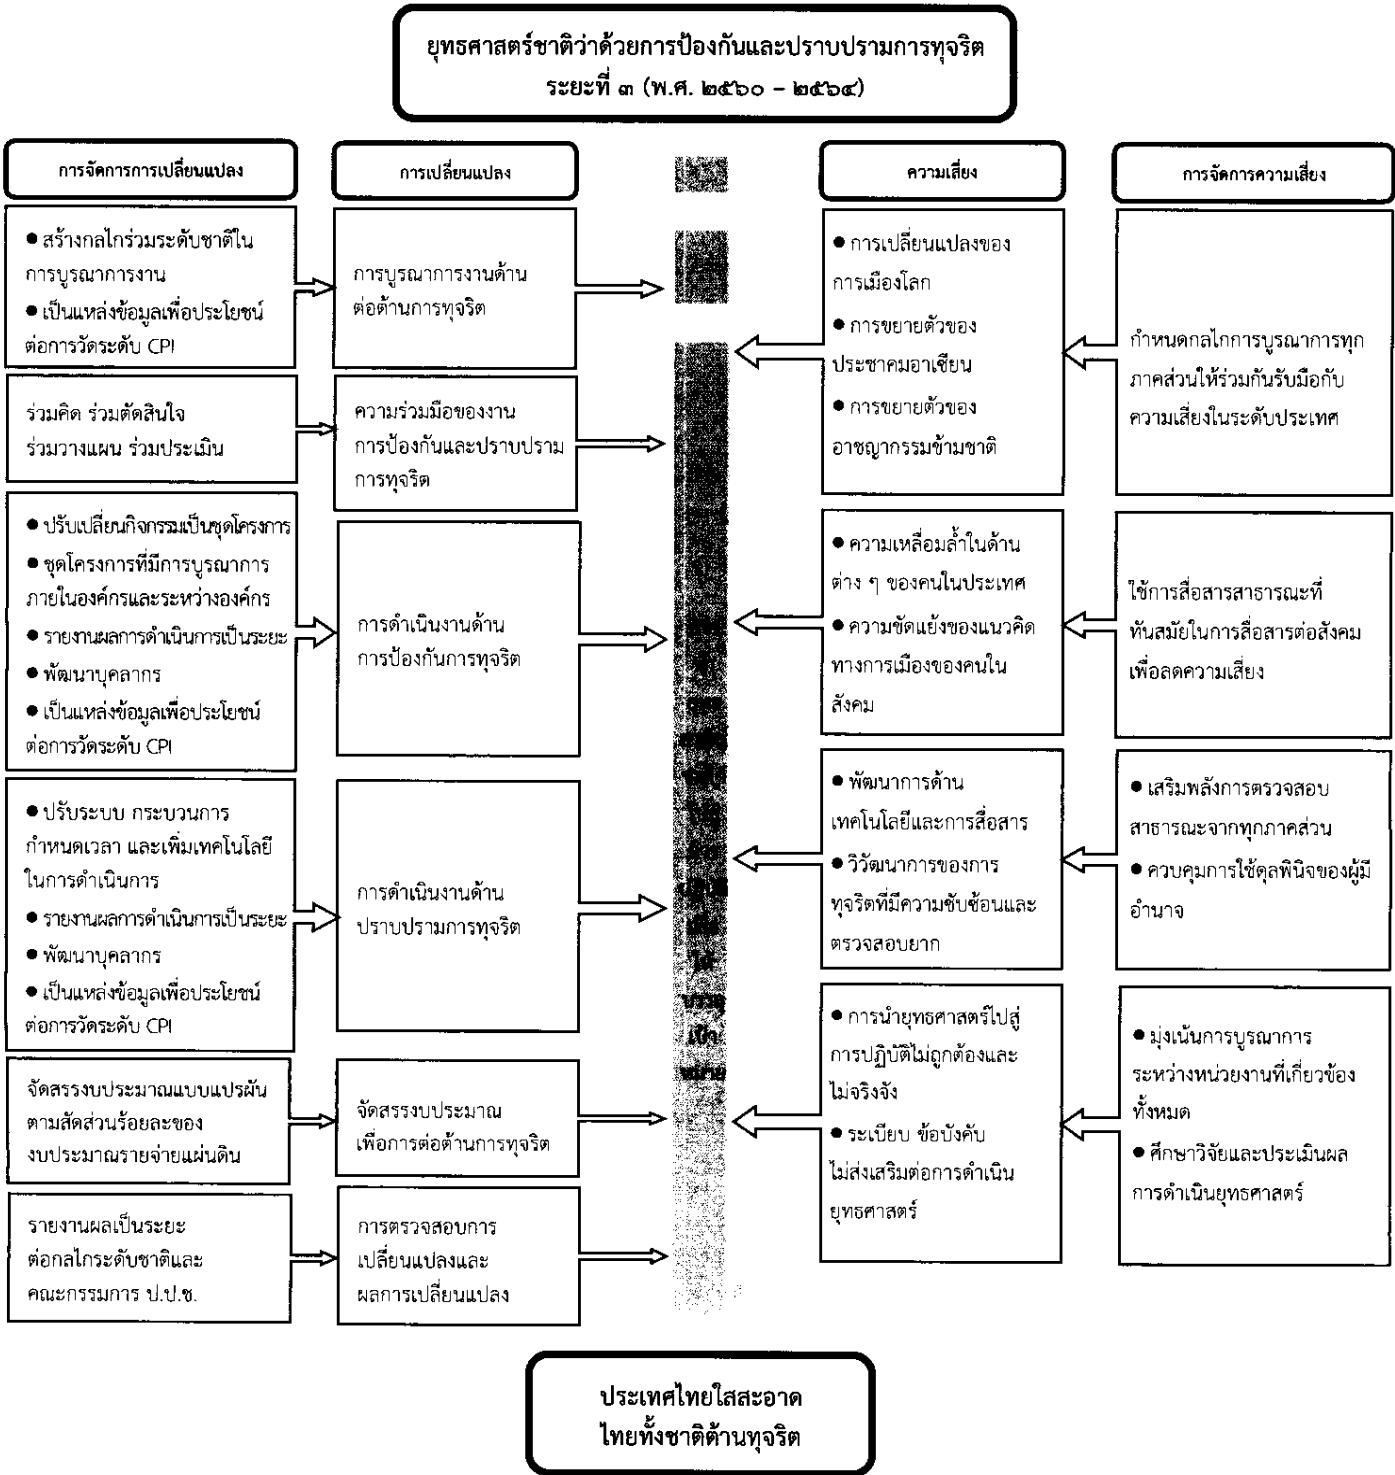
ยุทธศาสตร์ชาติว่าด้วยการป้องกันและปราบปรามการทุจริต ระยะที่ ๓ (พ.ศ. ๒๕๖๐ – ๒๕๖๔)

การจัดการการเปลี่ยนแปลง

การเปลี่ยนแปลง

ความเสี่ยง

การจัดการความเสี่ยง

● สร้างกลไกร่วมระดับชาติในการบูรณาการงาน
● เป็นแหล่งข้อมูลเพื่อประโยชน์ต่อการวัดระดับ CPI

การบูรณาการงานด้านต่อต้านการทุจริต

ร่วมคิด ร่วมตัดสินใจ ร่วมวางแผน ร่วมประเมิน

ความร่วมมือของงานการป้องกันและปราบปรามการทุจริต

● ปรับเปลี่ยนกิจกรรมเป็นชุดโครงการ
● ชุดโครงการที่มีการบูรณาการภายในองค์กรและระหว่างองค์กร
● รายงานผลการดำเนินการเป็นระยะ
● พัฒนาบุคลากร
● เป็นแหล่งข้อมูลเพื่อประโยชน์ต่อการวัดระดับ CPI

การดำเนินงานด้านการป้องกันการทุจริต

● ปรับระบบ กระบวนการ กำหนดเวลา และเพิ่มเทคโนโลยีในการดำเนินการ
● รายงานผลการดำเนินการเป็นระยะ
● พัฒนาบุคลากร
● เป็นแหล่งข้อมูลเพื่อประโยชน์ต่อการวัดระดับ CPI

การดำเนินงานด้านปราบปรามการทุจริต

จัดสรรงบประมาณแบบแปรผันตามสัดส่วนร้อยละของงบประมาณรายจ่ายแผ่นดิน

จัดสรรงบประมาณเพื่อการต่อต้านการทุจริต

รายงานผลเป็นระยะต่อกลไกระดับชาติและคณะกรรมการ ป.ป.ช.

การตรวจสอบการเปลี่ยนแปลงและผลการเปลี่ยนแปลง

● การเปลี่ยนแปลงของการเมืองโลก
● การขยายตัวของประชาคมอาเซียน
● การขยายตัวของอาชญากรรมข้ามชาติ

กำหนดกลไกการบูรณาการทุกภาคส่วนให้ร่วมกันรับมือกับความเสี่ยงในระดับประเทศ

● ความเหลื่อมล้ำในด้านต่าง ๆ ของคนในประเทศ
● ความขัดแย้งของแนวคิดทางการเมืองของคนในสังคม

ใช้การสื่อสารสาธารณะที่ทันสมัยในการสื่อสารต่อสังคมเพื่อลดความเสี่ยง

● พัฒนาการด้านเทคโนโลยีและการสื่อสาร
● วิวัฒนาการของการทุจริตที่มีความซับซ้อนและตรวจสอบยาก

● เสริมพลังการตรวจสอบสาธารณะจากทุกภาคส่วน
● ควบคุมการใช้ดุลพินิจของผู้มีอำนาจ

● การนำยุทธศาสตร์ไปสู่การปฏิบัติไม่ถูกต้องและไม่จริงจัง
● ระเบียบ ข้อบังคับไม่ส่งเสริมต่อการดำเนินยุทธศาสตร์

● มุ่งเน้นการบูรณาการระหว่างหน่วยงานที่เกี่ยวข้องทั้งหมด
● ศึกษาวิจัยและประเมินผลการดำเนินยุทธศาสตร์

ประเทศไทยใสสะอาด ไทยทั้งชาติต้านทุจริต